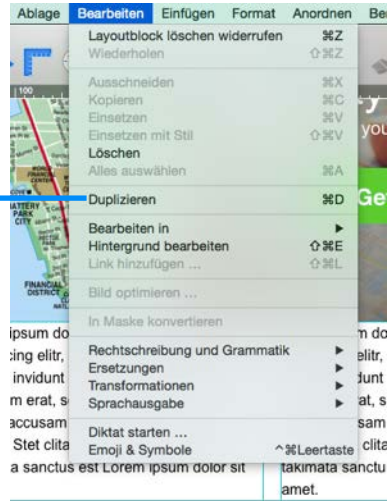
Ablage Bearbeiten Einfügen Format Anordnen Be

Layoutblock löschen widerrufen ⌘Z
Wiederholen ⇧⌘Z

Ausschneiden ⌘X
Kopieren ⌘C
Einsetzen ⌘V
Einsetzen mit Stil ⌥⌘V
Löschen
Alles auswählen ⌘A

Duplizieren ⌘D

Bearbeiten in
Hintergrund bearbeiten ⇧⌘E
Link hinzufügen ... ⇧⌘L

Bild optimieren ...

In Maske konvertieren

Rechtschreibung und Grammatik
Ersetzungen
Transformationen
Sprachausgabe

Diktat starten ...
Emoji & Symbole ^⌘Leertaste

100

y
you

Ge

BATTERY PARK CITY

FINANCIAL DISTRICT

ipsum do
cing elitr,
invidunt
m erat, s
accusam
Stet clita
a sanctus est Lorem ipsum dolor sit

m do
elitr,
dunt
rat, s
sam
clita
takimata sanctu
amet.